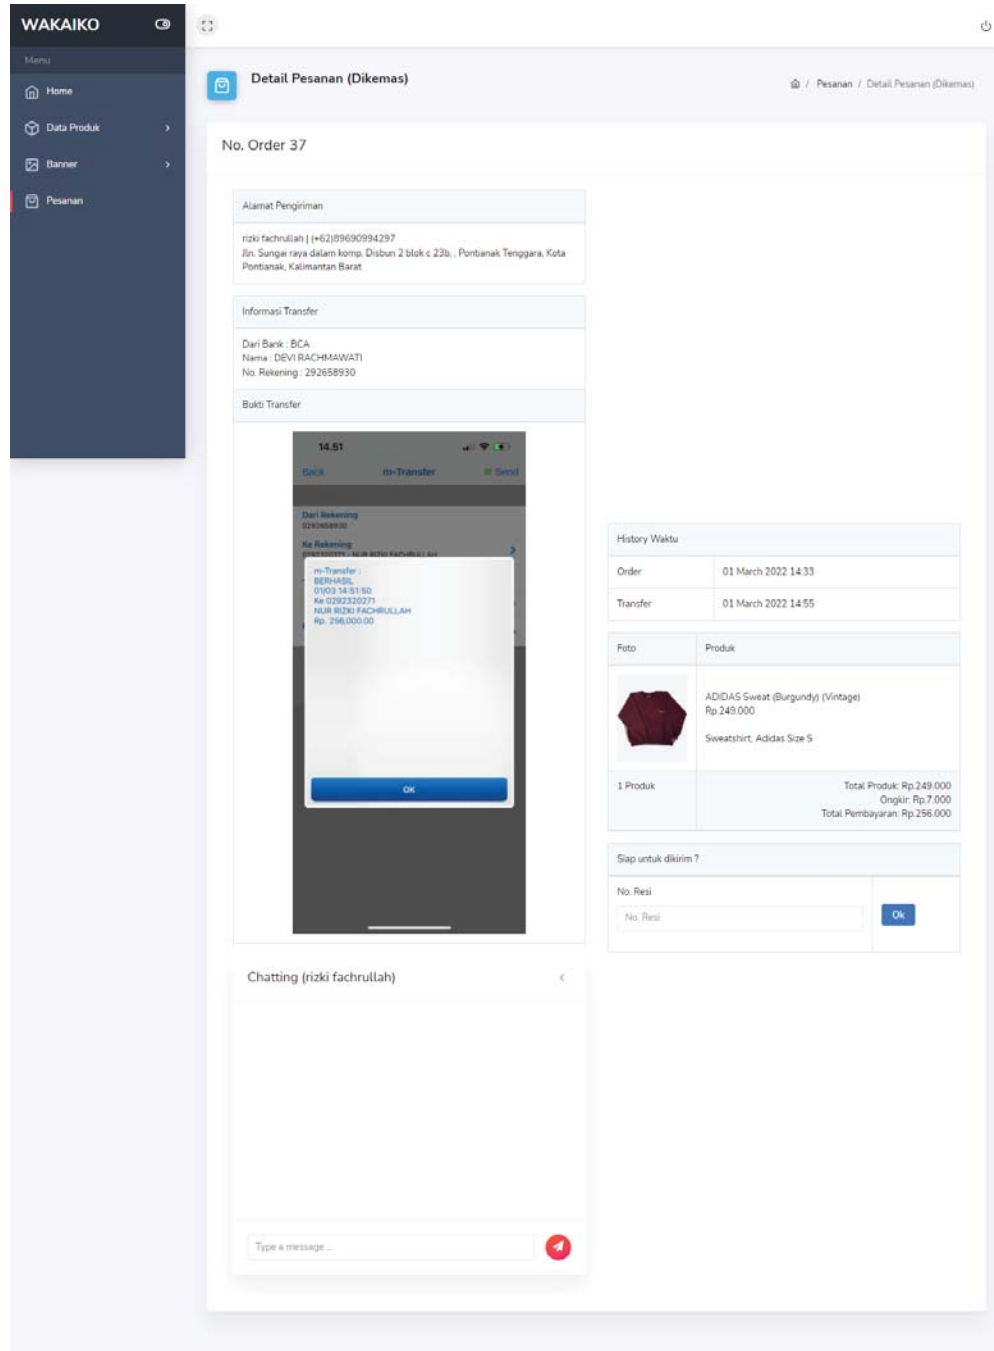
WAKAIKO

Menu

Home

Data Produk

Banner

Pesanan

Detail Pesanan (Dikemas)

/ Pesanan / Detail Pesanan (Dikemas)

No. Order 37

Alamat Pengiriman

rizki fachrullah | (+62)89690994297
Jln. Sungai raya dalam komp. Disbun 2 blok c 23b, , Pontianak Tenggara, Kota Pontianak, Kalimantan Barat

Informasi Transfer

Dari Bank : BCA
Nama : DEVI RACHMAWATI
No. Rekening : 292658930

Bukti Transfer

14.51

Back m-Transfer Send

Dari Rekening
0292658930

Ke Rekening
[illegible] - NUR RIZKI FACHRULLAH

m-Transfer :
BERHASIL
01/03 14:51:50
Ke 0292320271
NUR RIZKI FACHRULLAH
Rp. 256,000.00

OK

History Waktu

| Order | 01 March 2022 14:33 |
|---|---|
| Transfer | 01 March 2022 14:55 |

| Foto | Produk |
|---|---|
| | ADIDAS Sweat (Burgundy) (Vintage) Rp.249.000 Sweatshirt, Adidas Size S |
| 1 Produk | Total Produk: Rp.249.000 Ongkir: Rp.7.000 Total Pembayaran: Rp.256.000 |

Siap untuk dikirim ?

No. Resi

No. Resi

Ok

Chatting (rizki fachrullah)

Type a message ...